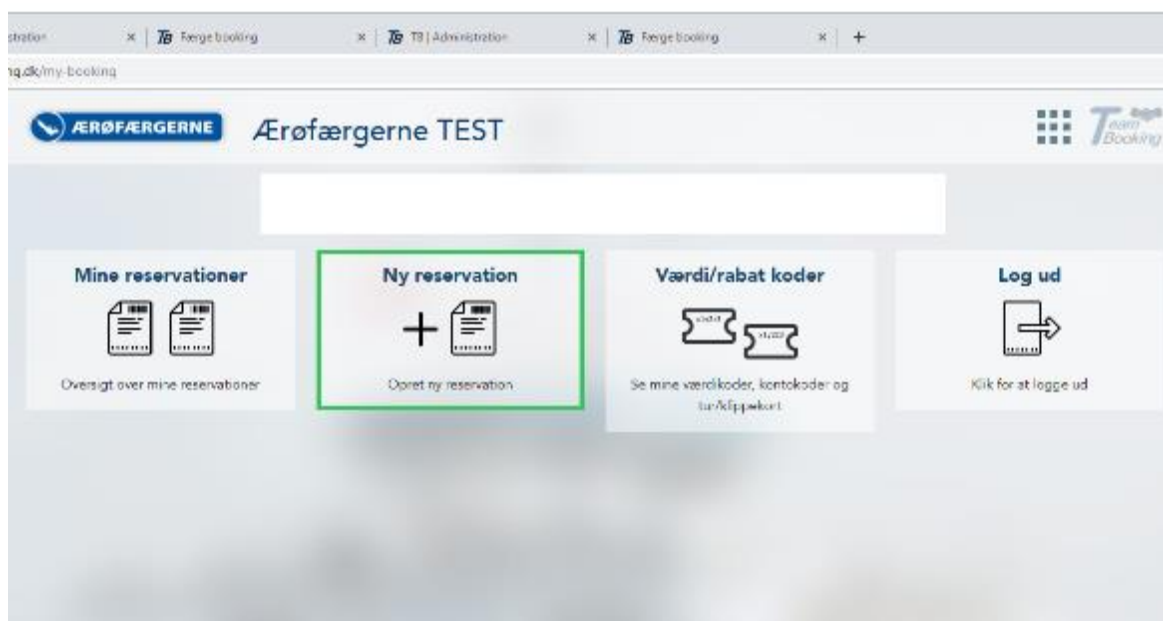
stration × TB Færge booking × TB TB | Administration × TB Færge booking × +

ng.dk/my-booking

ÆRØFÆRGERNE Ærøfærgerne TEST

Team Booking

Mine reservationer

Oversigt over mine reservationer

Ny reservation

Opret ny reservation

Værdi/rabat koder

Se mine værdikoder, kontokoder og tur/klippekort

Log ud

Klik for at logge ud